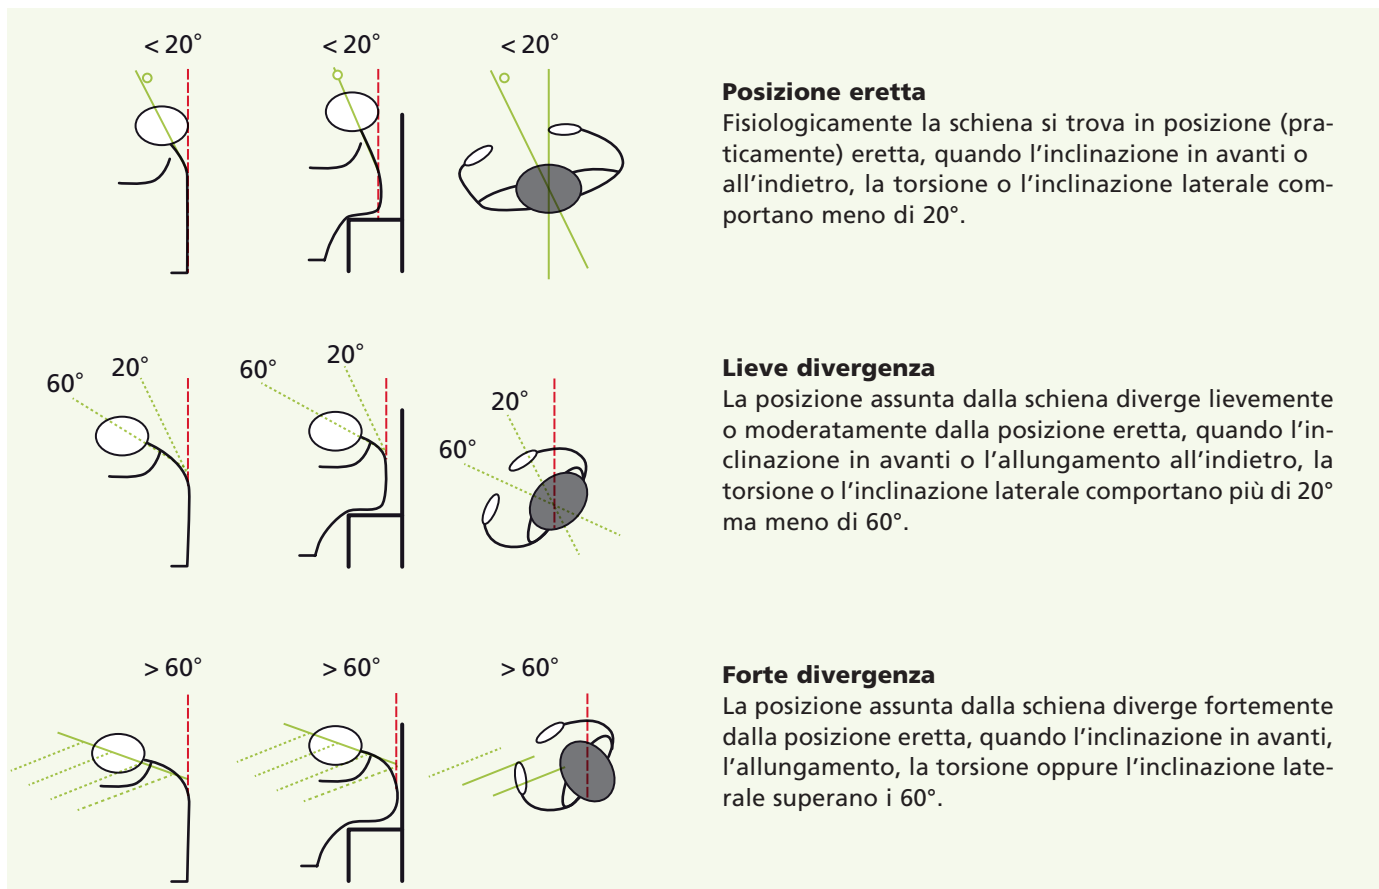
< 20°

< 20°

< 20°

**Posizione eretta**
Fisiologicamente la schiena si trova in posizione (praticamente) eretta, quando l'inclinazione in avanti o all'indietro, la torsione o l'inclinazione laterale comportano meno di 20°.

60°

20°

60°

20°

20°

60°

**Lieve divergenza**
La posizione assunta dalla schiena diverge lievemente o moderatamente dalla posizione eretta, quando l'inclinazione in avanti o l'allungamento all'indietro, la torsione o l'inclinazione laterale comportano più di 20° ma meno di 60°.

> 60°

> 60°

> 60°

**Forte divergenza**
La posizione assunta dalla schiena diverge fortemente dalla posizione eretta, quando l'inclinazione in avanti, l'allungamento, la torsione oppure l'inclinazione laterale superano i 60°.